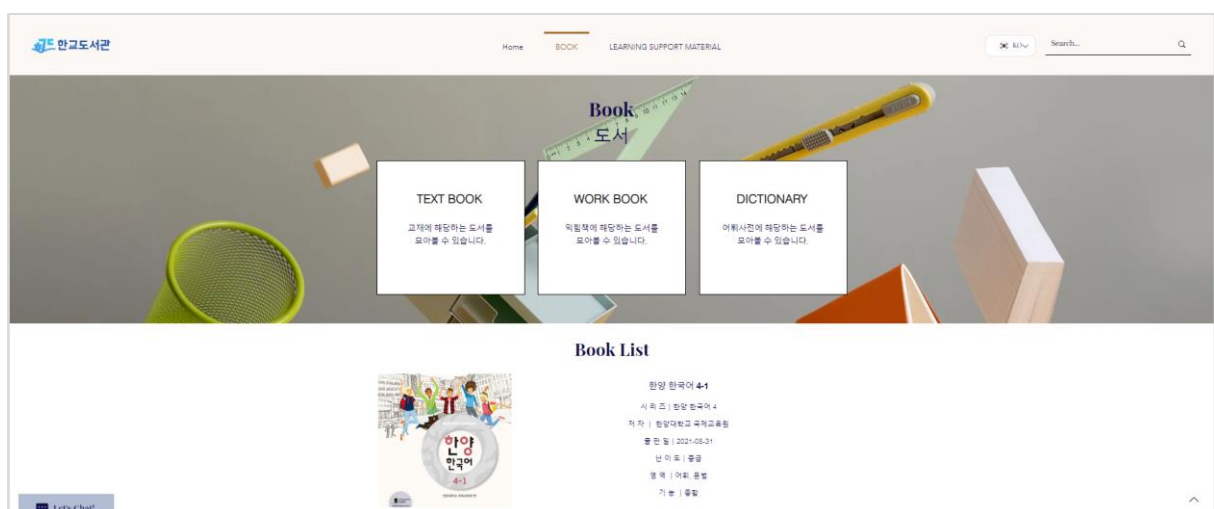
한교도서관

Home BOOK LEARNING SUPPORT MATERIAL

KO Search...

Book
도서

TEXT BOOK
교재에 해당하는 도서를 모아볼 수 있습니다.

WORK BOOK
익힘책에 해당하는 도서를 모아볼 수 있습니다.

DICTIONARY
어휘사전에 해당하는 도서를 모아볼 수 있습니다.

Book List

한양 한국어 4-1
4-1

한양 한국어 4-1
시 리 즈 | 한양 한국어 4
저 자 | 한양대학교 국제교육원
출 판 일 | 2021-08-31
난 이 도 | 중급
영 역 | 어휘 문법
기 능 | 종합

Let's Chat!